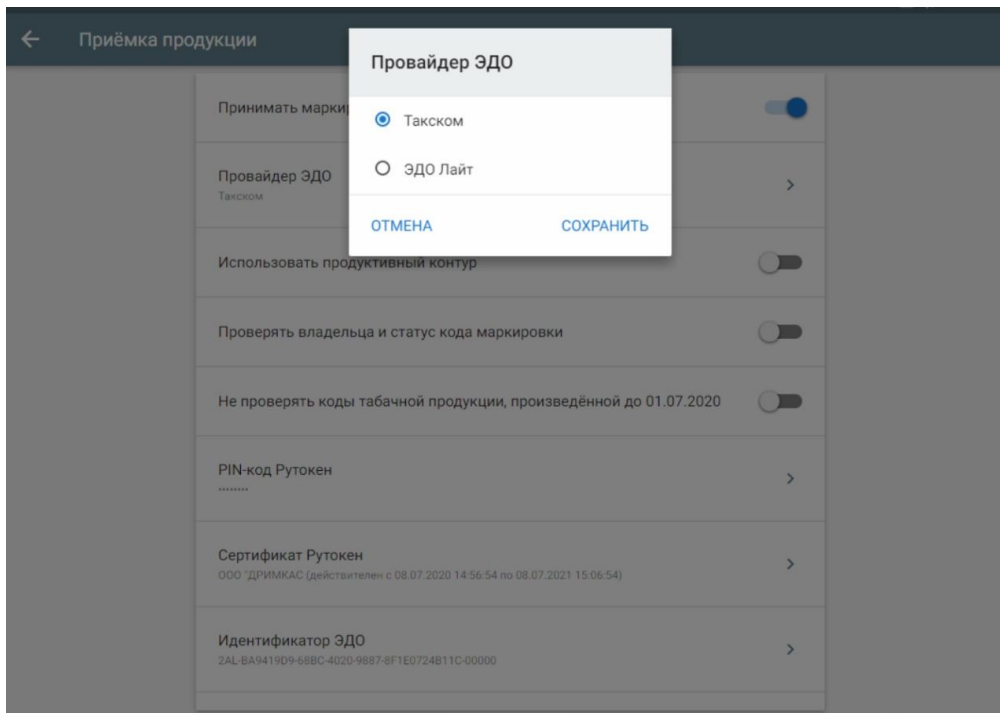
← Приёмка продукции

Провайдер ЭДО

Такском

ЭДО Лайт

ОТМЕНА СОХРАНИТЬ

Принимать марки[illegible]

Провайдер ЭДО
Такском

Использовать продуктивный контур

Проверять владельца и статус кода маркировки

Не проверять коды табачной продукции, произведённой до 01.07.2020

PIN-код Рутокен
.......

Сертификат Рутокен
ООО "ДРИМКАС (действителен с 08.07.2020 14:56:54 по 08.07.2021 15:06:54)

Идентификатор ЭДО
2AL-BA9419D9-68BC-4020-9887-8F1E0724B11C-00000